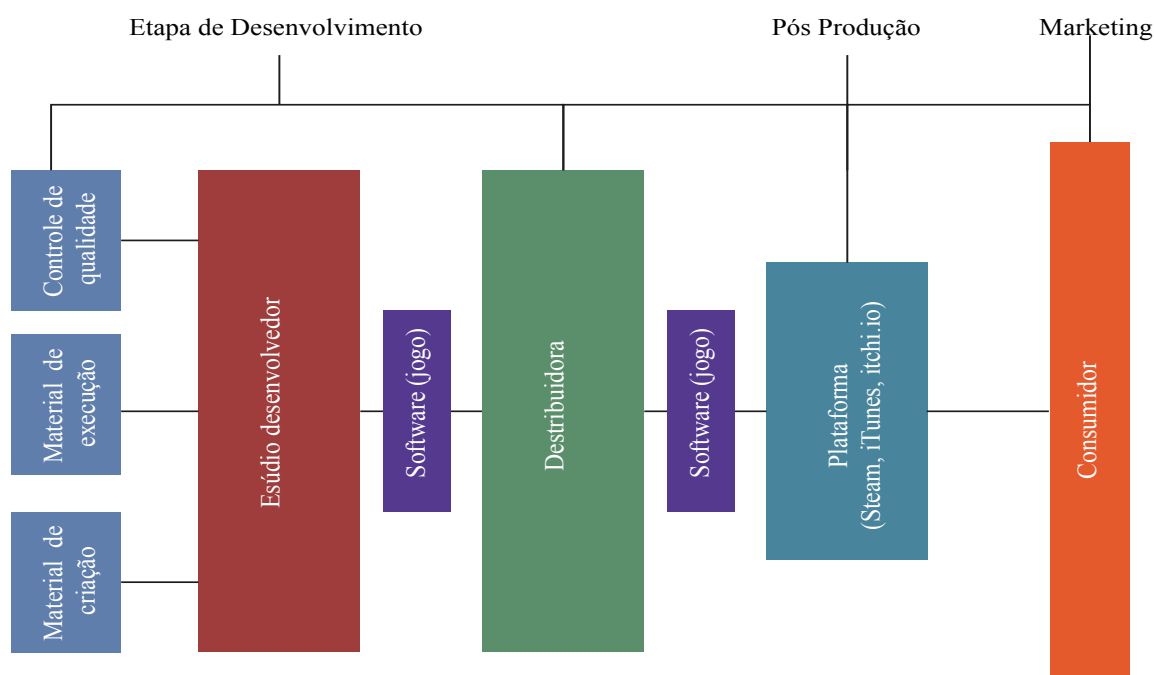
Etapa de Desenvolvimento

Pós Produção

Marketing

Controle de qualidade

Material de execução

Material de criação

Esúdio desenvolvedor

Software (jogo)

Destribuidora

Software (jogo)

Plataforma (Steam, iTunes, itchi.io)

Consumidor